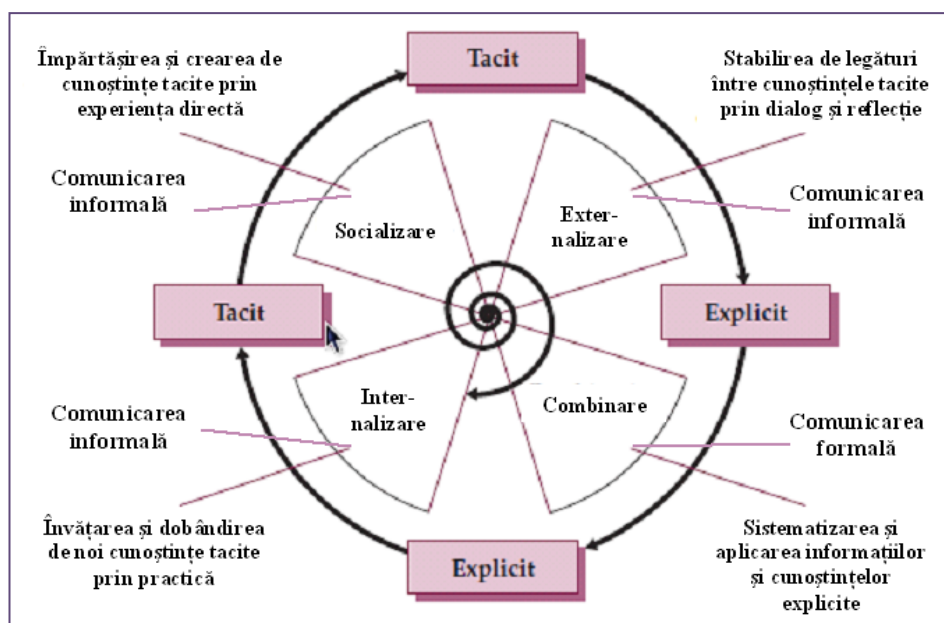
Împărtășirea și crearea de cunoștințe tacite prin experiența directă

Tacit

Stabilirea de legături între cunoștințele tacite prin dialog și reflecție

Comunicarea informală

Socializare

Externalizare

Comunicarea informală

Tacit

Explicit

Internalizare

Combinare

Comunicarea informală

Comunicarea formală

Învățarea și dobândirea de noi cunoștințe tacite prin practică

Explicit

Sistematizarea și aplicarea informațiilor și cunoștințelor explicite